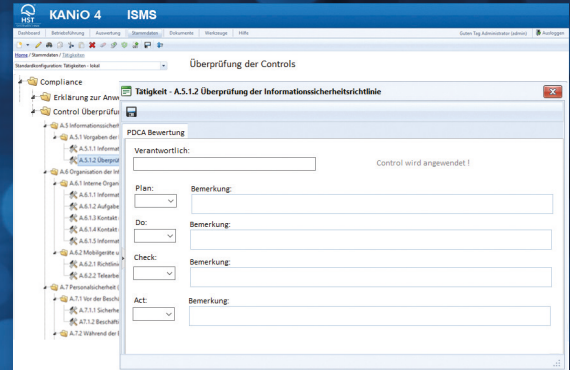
HST

KANiO 4 ISMS

Dashboard Betriebsführung Auswertung Stammdaten Dokumente Werkzeuge Hilfe

Guten Tag Administrator (admin) Ausloggen

Home / Stammdaten / Tätigkeiten

Standardkonfiguration: Tätigkeiten - lokal

Überprüfung der Controls

Compliance

Erklärung zur Anw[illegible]

Control Überprüfu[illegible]

A.5 Informationssicherh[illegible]

A.5.1 Vorgaben der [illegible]

A.5.1.1 Informat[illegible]

A.5.1.2 Überprüf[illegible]

A.6 Organisation der Inf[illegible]

A.6.1 Interne Organ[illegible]

A.6.1.1 Informat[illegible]

A.6.1.2 Aufgabe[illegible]

A.6.1.3 Kontakt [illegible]

A.6.1.4 Kontakt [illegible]

A.6.1.5 Informat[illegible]

A.6.2 Mobilgeräte u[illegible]

A.6.2.1 Richtlin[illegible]

A.6.2.2 Telearbe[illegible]

A.7 Personalsicherheit ([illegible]

A.7.1 Vor der Beschä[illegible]

A.7.1.1 Sicherhe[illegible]

A7.1.2 Beschäft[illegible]

A.7.2 Während der B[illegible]

Tätigkeit - A.5.1.2 Überprüfung der Informationssicherheitsrichtlinie

PDCA Bewertung

Verantwortlich:

Control wird angewendet !

Plan:

Bemerkung:

Do:

Bemerkung:

Check:

Bemerkung:

Act:

Bemerkung: